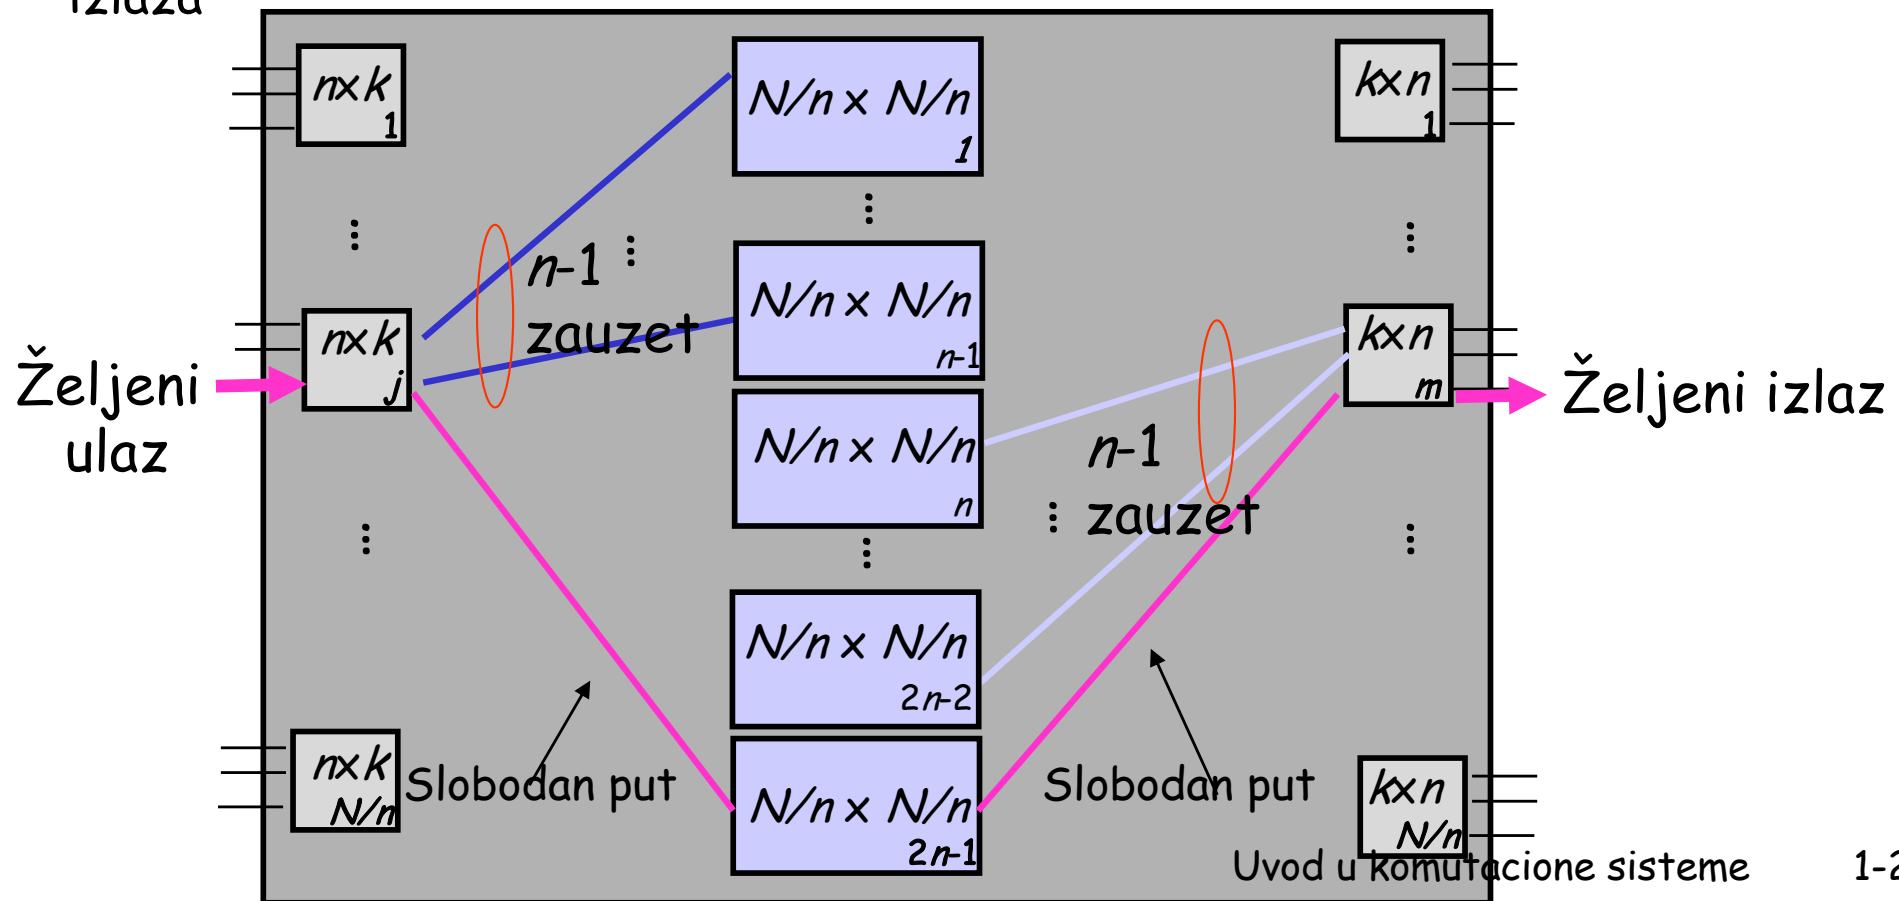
izlaza

$n \times k$
1

$N/n \times N/n$
1

$k \times n$
1

$n$-1
zauzet

$n \times k$
$j$

$N/n \times N/n$
$n$-1

$k \times n$
$m$

Željeni ulaz

Željeni izlaz

$N/n \times N/n$
$n$

$n$-1
zauzet

$N/n \times N/n$
2$n$-2

$n \times k$
$N/n$

Slobodan put

$N/n \times N/n$
2$n$-1

Slobodan put

$k \times n$
$N/n$

Uvod u komutacione sisteme 1-2